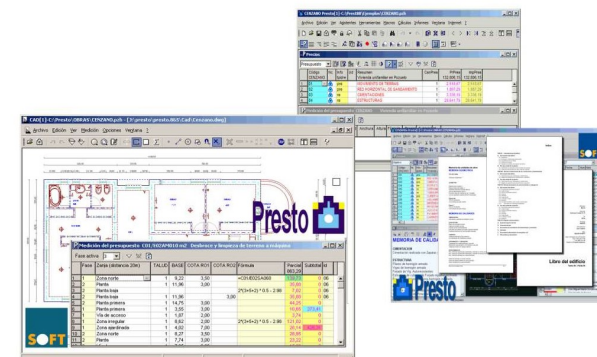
CENZANO Presto[1]-C:\Presto\Ejemplos\CENZANO.Prs

Archivo Edición Ver Agrupadores Herramientas Obras Cálculos Informes Ventana Internet ?

Presto

Presupuesto

| Código | Nat | Ud | Resumen | CanPres | PrPres | ImpPres |
|---|---|---|---|---|---|---|
| CENZANO | | | Vivienda unifamiliar en Pozuelo | | 132.000,15 | 132.000,15 |
| 01 | | | MOVIMIENTO DE TIERRAS | 1 | 4.555,21 | 4.555,21 |
| 02 | | | RED HORIZONTAL DE SANEAMIENTO | 1 | 1.017,25 | 1.017,25 |
| 03 | | | CIMENTACIONES | 1 | 3.156,15 | 3.156,15 |
| 04 | | | ESTRUCTURAS | 1 | 23.641,75 | 23.641,75 |

CAD[1]-C:\Presto\OBRAS\CENZANO.Prs - [E:\presto\presto.863\Cad\Cenzano.dwg]

Archivo Edición Ver Medición Opciones Ventana ?

Presto

Medición del presupuesto C01.10/ZAP0810.m2 Desbroce y limpieza de terreno a máquina

Fase activa 1

| Fase | Zona (distancia 20m) | TALUD | BASE | COTA RO1 | COTA RO2 | Fórmula | Parcial | Subtotal | Id |
|---|---|---|---|---|---|---|---|---|---|
| | | | | | | | 863,29 | | |
| 1 | Zona norte | | 9,22 | 3,00 | | =CH.ID2ZA069 | | | |
| 2 | Planta | 1 | 11,96 | 3,00 | | | | | |
| 3 | Planta baja | | | | | (2*(3+5+2) * 0,5 - 2,96 | | | |
| 4 | Planta baja | 1 | 11,96 | | 3,00 | | | | |
| 5 | Planta primera | 1 | 14,75 | 3,00 | | | | | |
| 6 | Planta primera | 1 | 3,55 | 3,00 | | | | | |
| 7 | Vía de acceso | 1 | 1,87 | 2,00 | | | | | |
| 8 | Zona irregular | 1 | 9,62 | 2,00 | | (2*(3+5+2) * 0,5 - 2,96 | | | |
| 9 | Zona ajardinada | 1 | 4,02 | 7,00 | | | | | |
| 10 | Zona norte | 1 | 8,27 | 3,50 | | | | | |
| 11 | Planta | 1 | 7,74 | 3,00 | | | | | |

MEMORIA DE CALIDA

Libro del edificio

Presto

SOFT